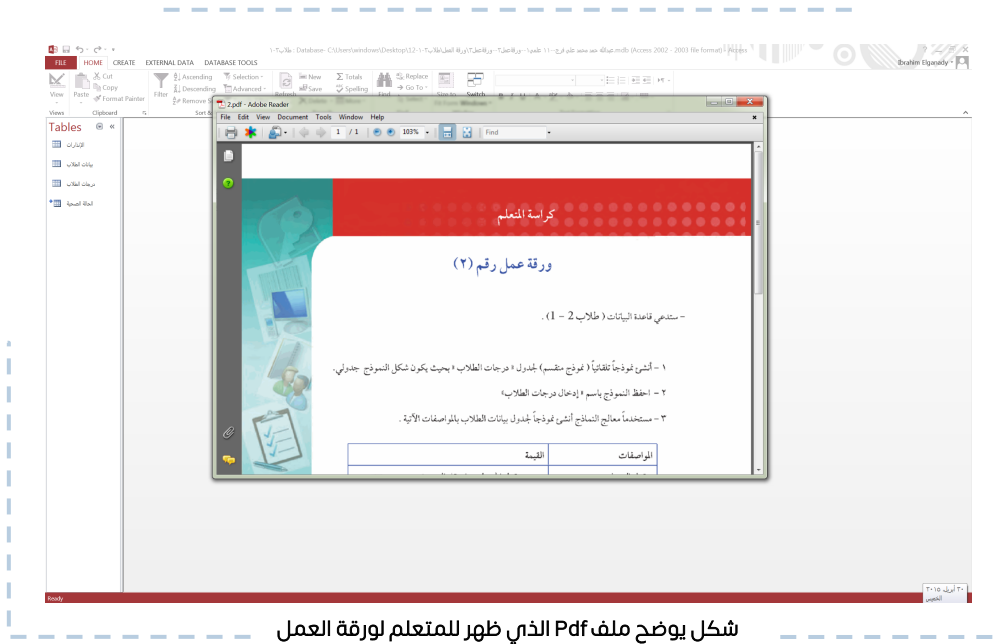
FILE HOME CREATE EXTERNAL DATA DATABASE TOOLS

Ibrahim Elganady

View Paste Cut Copy Format Painter Filter Ascending Descending Remove Sort Selection Advanced Refresh New Save Totals Spelling Find Replace Go To

Views Clipboard Sort &

Tables

الإشارات

بيانات الطلاب

درجات الطلاب

الحالة الصحية

2.pdf - Adobe Reader

File Edit View Document Tools Window Help

1 / 1 103% Find

كراسة المتعلم

ورقة عمل رقم (٢)

- ستدعي قاعدة البيانات ( طلاب 2 - 1) .

١ - أنشئ نموذجاً تلقائياً ( نموذج منقسم) لجدول « درجات الطلاب » بحيث يكون شكل النموذج جدولي.

٢ - احفظ النموذج باسم « إدخال درجات الطلاب»

٣ - مستخدماً معالج النماذج أنشئ نموذجاً لجدول بيانات الطلاب بالمواصفات الآتية .

| المواصفات | القيمة |
|---|---|

Ready

شكل يوضح ملف Pdf الذي ظهر للمتعلم لورقة العمل